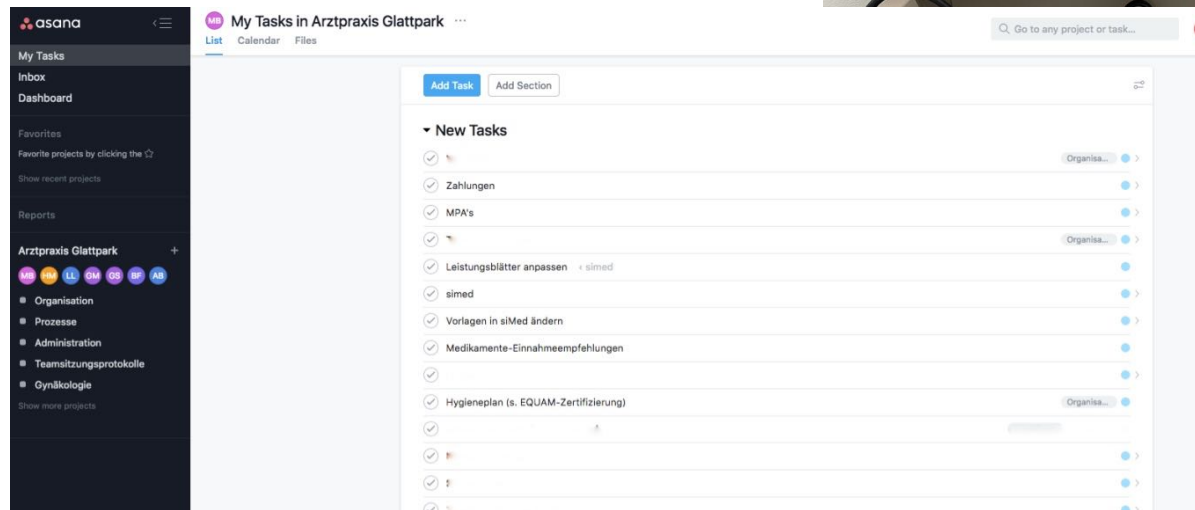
asana

My Tasks
Inbox
Dashboard

Favorites
Favorite projects by clicking the ☆
Show recent projects

Reports

Arztpraxis Glattpark +
MB HM LL GM GS BF AB
Organisation
Prozesse
Administration
Teamsitzungsprotokolle
Gynäkologie
Show more projects

MB My Tasks in Arztpraxis Glattpark ···
List Calendar Files

Go to any project or task...

Add Task Add Section

New Tasks
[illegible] Organisa...
Zahlungen
MPA's
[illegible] Organisa...
Leistungsblätter anpassen ‹ simed
simed
Vorlagen in siMed ändern
Medikamente-Einnahmeempfehlungen
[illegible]
Hygieneplan (s. EQUAM-Zertifizierung) Organisa...
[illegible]
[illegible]
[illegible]